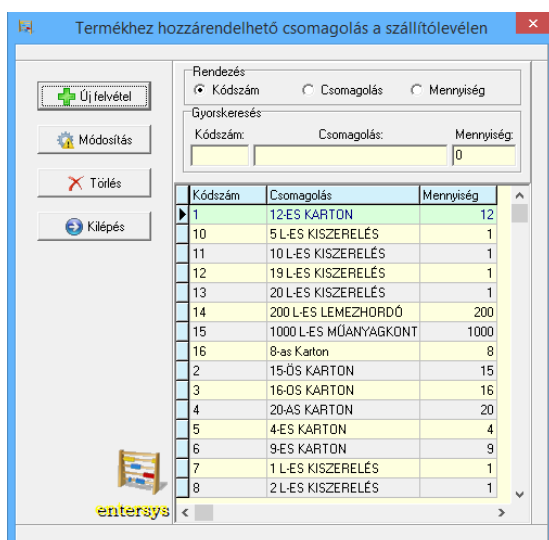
Termékhez hozzárendelhető csomagolás a szállítólevélen

Új felvétel

Módosítás

Törlés

Kilépés

Rendezés
Kódszám
Csomagolás
Mennyiség

Gyorskeresés
Kódszám:
Csomagolás:
Mennyiség:
0

| Kódszám | Csomagolás | Mennyiség |
|---|---|---|
| 1 | 12-ES KARTON | 12 |
| 10 | 5 L-ES KISZERELÉS | 1 |
| 11 | 10 L-ES KISZERELÉS | 1 |
| 12 | 19 L-ES KISZERELÉS | 1 |
| 13 | 20 L-ES KISZERELÉS | 1 |
| 14 | 200 L-ES LEMEZHORDÓ | 200 |
| 15 | 1000 L-ES MŰANYAGKONT | 1000 |
| 16 | 8-as Karton | 8 |
| 2 | 15-ÖS KARTON | 15 |
| 3 | 16-OS KARTON | 16 |
| 4 | 20-AS KARTON | 20 |
| 5 | 4-ES KARTON | 4 |
| 6 | 9-ES KARTON | 9 |
| 7 | 1 L-ES KISZERELÉS | 1 |
| 8 | 2 L-ES KISZERELÉS | 1 |

entersys